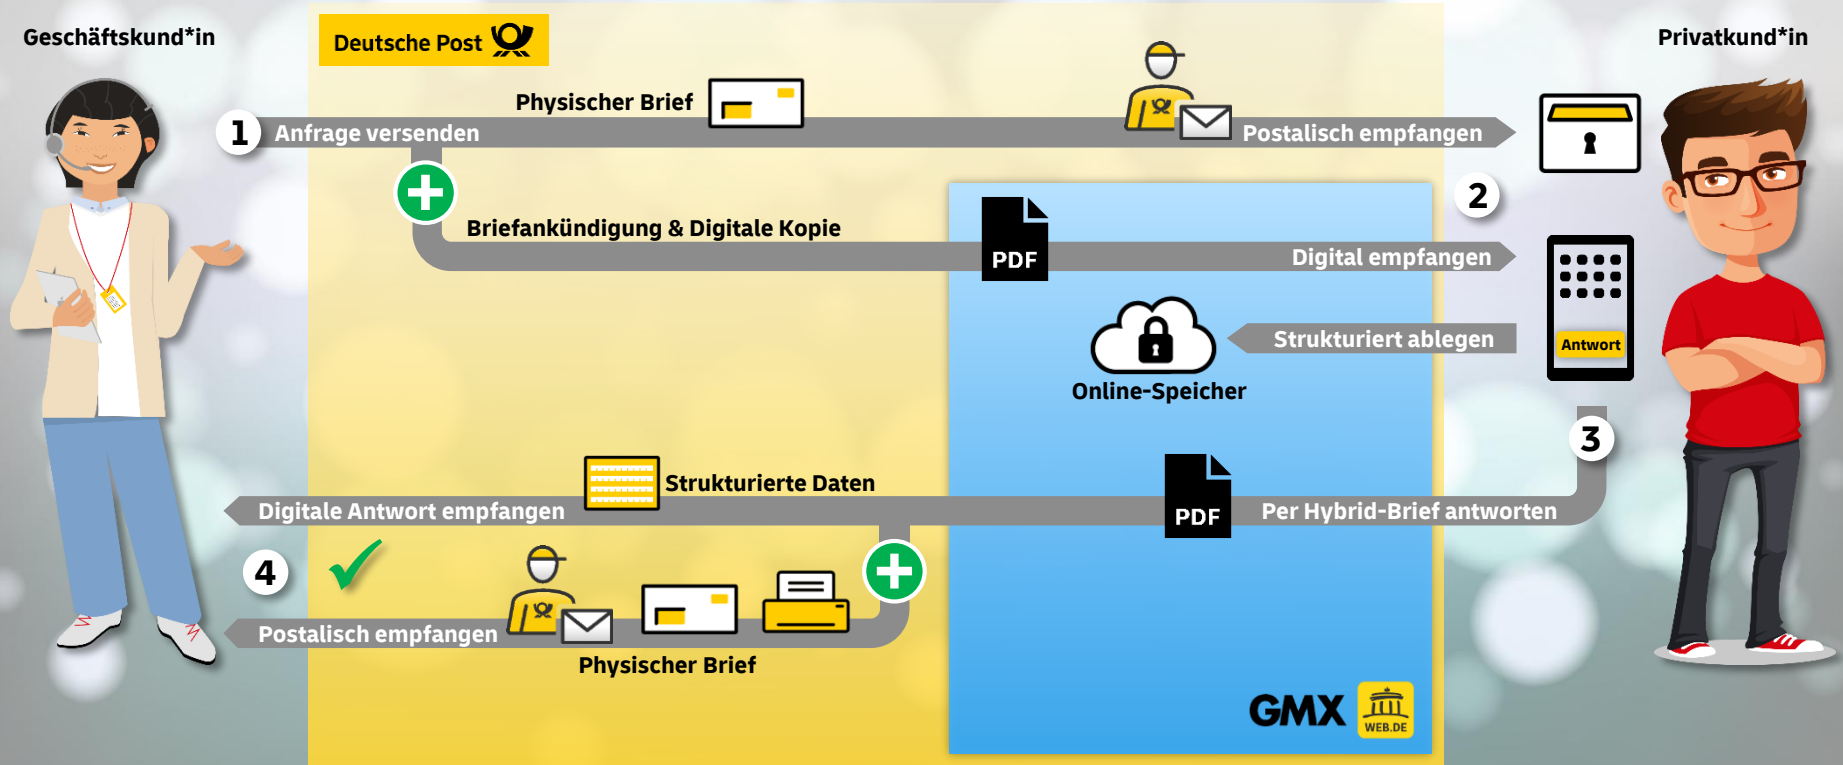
Geschäftskund*in

Deutsche Post

Privatkund*in

Physischer Brief

1 Anfrage versenden

Postalisch empfangen

2

Briefankündigung & Digitale Kopie

PDF

Digital empfangen

Strukturiert ablegen

Antwort

Online-Speicher

3

Strukturierte Daten

Digitale Antwort empfangen

PDF

Per Hybrid-Brief antworten

4

Postalisch empfangen

Physischer Brief

GMX

WEB.DE